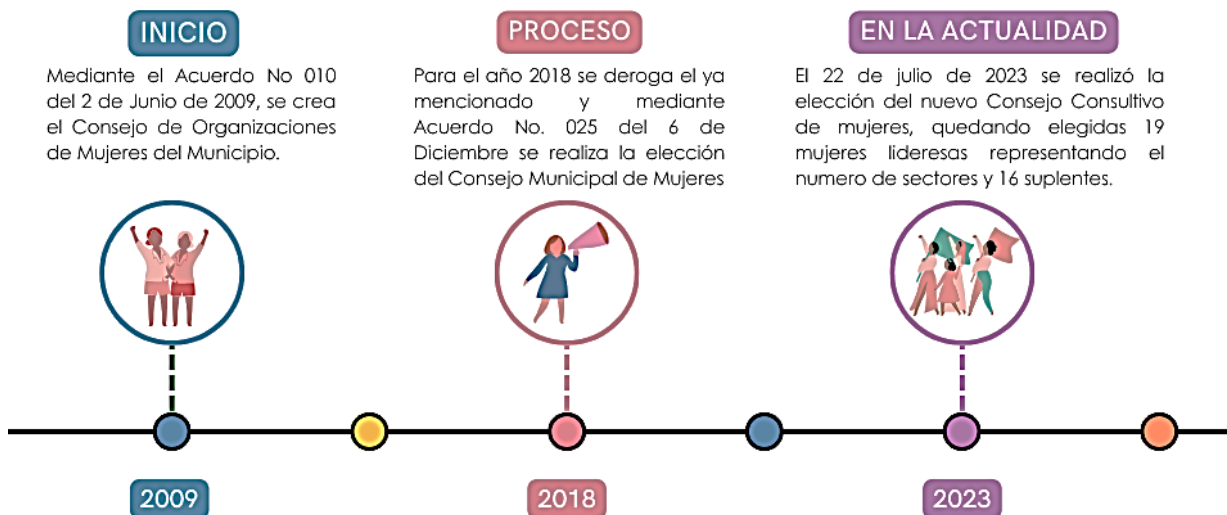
INICIO

Mediante el Acuerdo No 010 del 2 de Junio de 2009, se crea el Consejo de Organizaciones de Mujeres del Municipio.

PROCESO

Para el año 2018 se deroga el ya mencionado y mediante Acuerdo No. 025 del 6 de Diciembre se realiza la elección del Consejo Municipal de Mujeres

EN LA ACTUALIDAD

El 22 de julio de 2023 se realizó la elección del nuevo Consejo Consultivo de mujeres, quedando elegidas 19 mujeres lideresas representando el numero de sectores y 16 suplentes.

2009

2018

2023